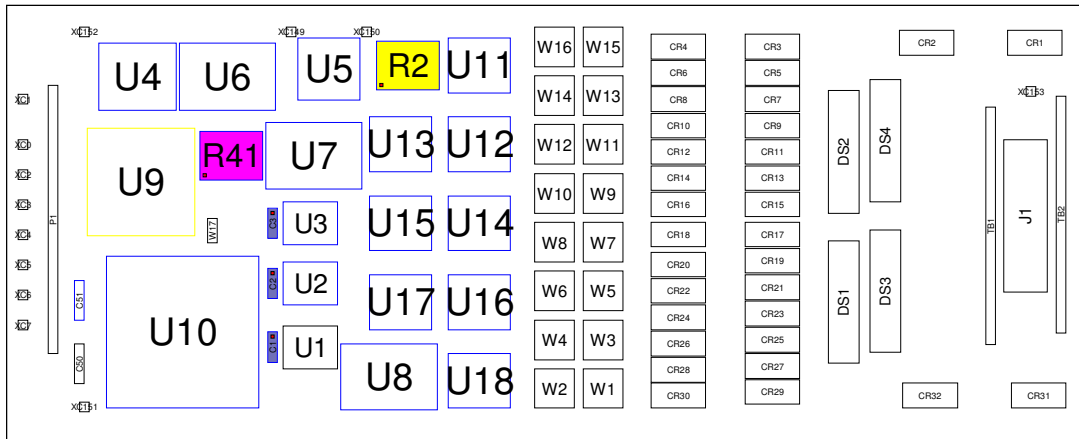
XC152
XC149
XC150
U4
U6
U5
R2
U11
W16
W15
CR4
CR6
CR8
CR10
CR12
CR14
CR16
CR18
CR20
CR22
CR24
CR26
CR28
CR30
CR3
CR5
CR7
CR9
CR11
CR13
CR15
CR17
CR19
CR21
CR23
CR25
CR27
CR29
CR2
CR1
XC153
XC1
XC0
XC2
XC3
XC4
XC5
XC6
XC7
P1
U9
R41
U7
U13
U12
W14
W13
W12
W11
W10
W9
W8
W7
W6
W5
W4
W3
W2
W1
DS2
DS4
DS1
DS3
TB1
J1
TB2
W17
C3
U3
U15
U14
C2
U2
U17
U16
C51
U10
C1
U1
C50
U8
U18
XC151
CR32
CR31